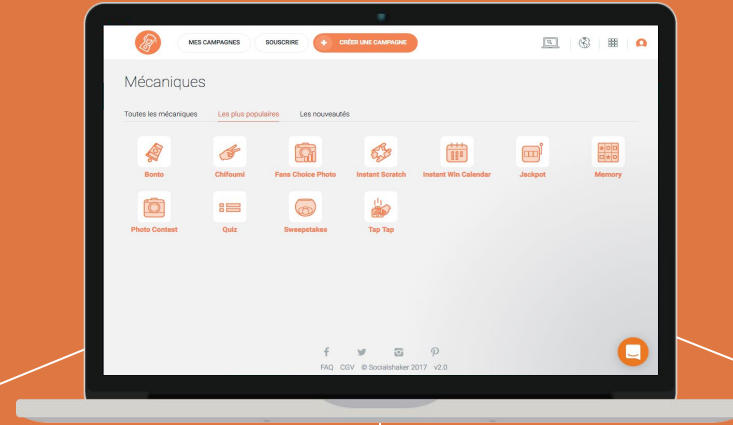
MES CAMPAGNES SOUSCRIRE + CRÉER UNE CAMPAGNE

Mécaniques

Toutes les mécaniques Les plus populaires Les nouveautés

Bonto Chifoumi Fans Choice Photo Instant Scratch Instant Win Calendar Jackpot Memory

Photo Contest Quiz Sweepstakes Tap Tap

FAQ CGV © Socialshaker 2017 v2.0